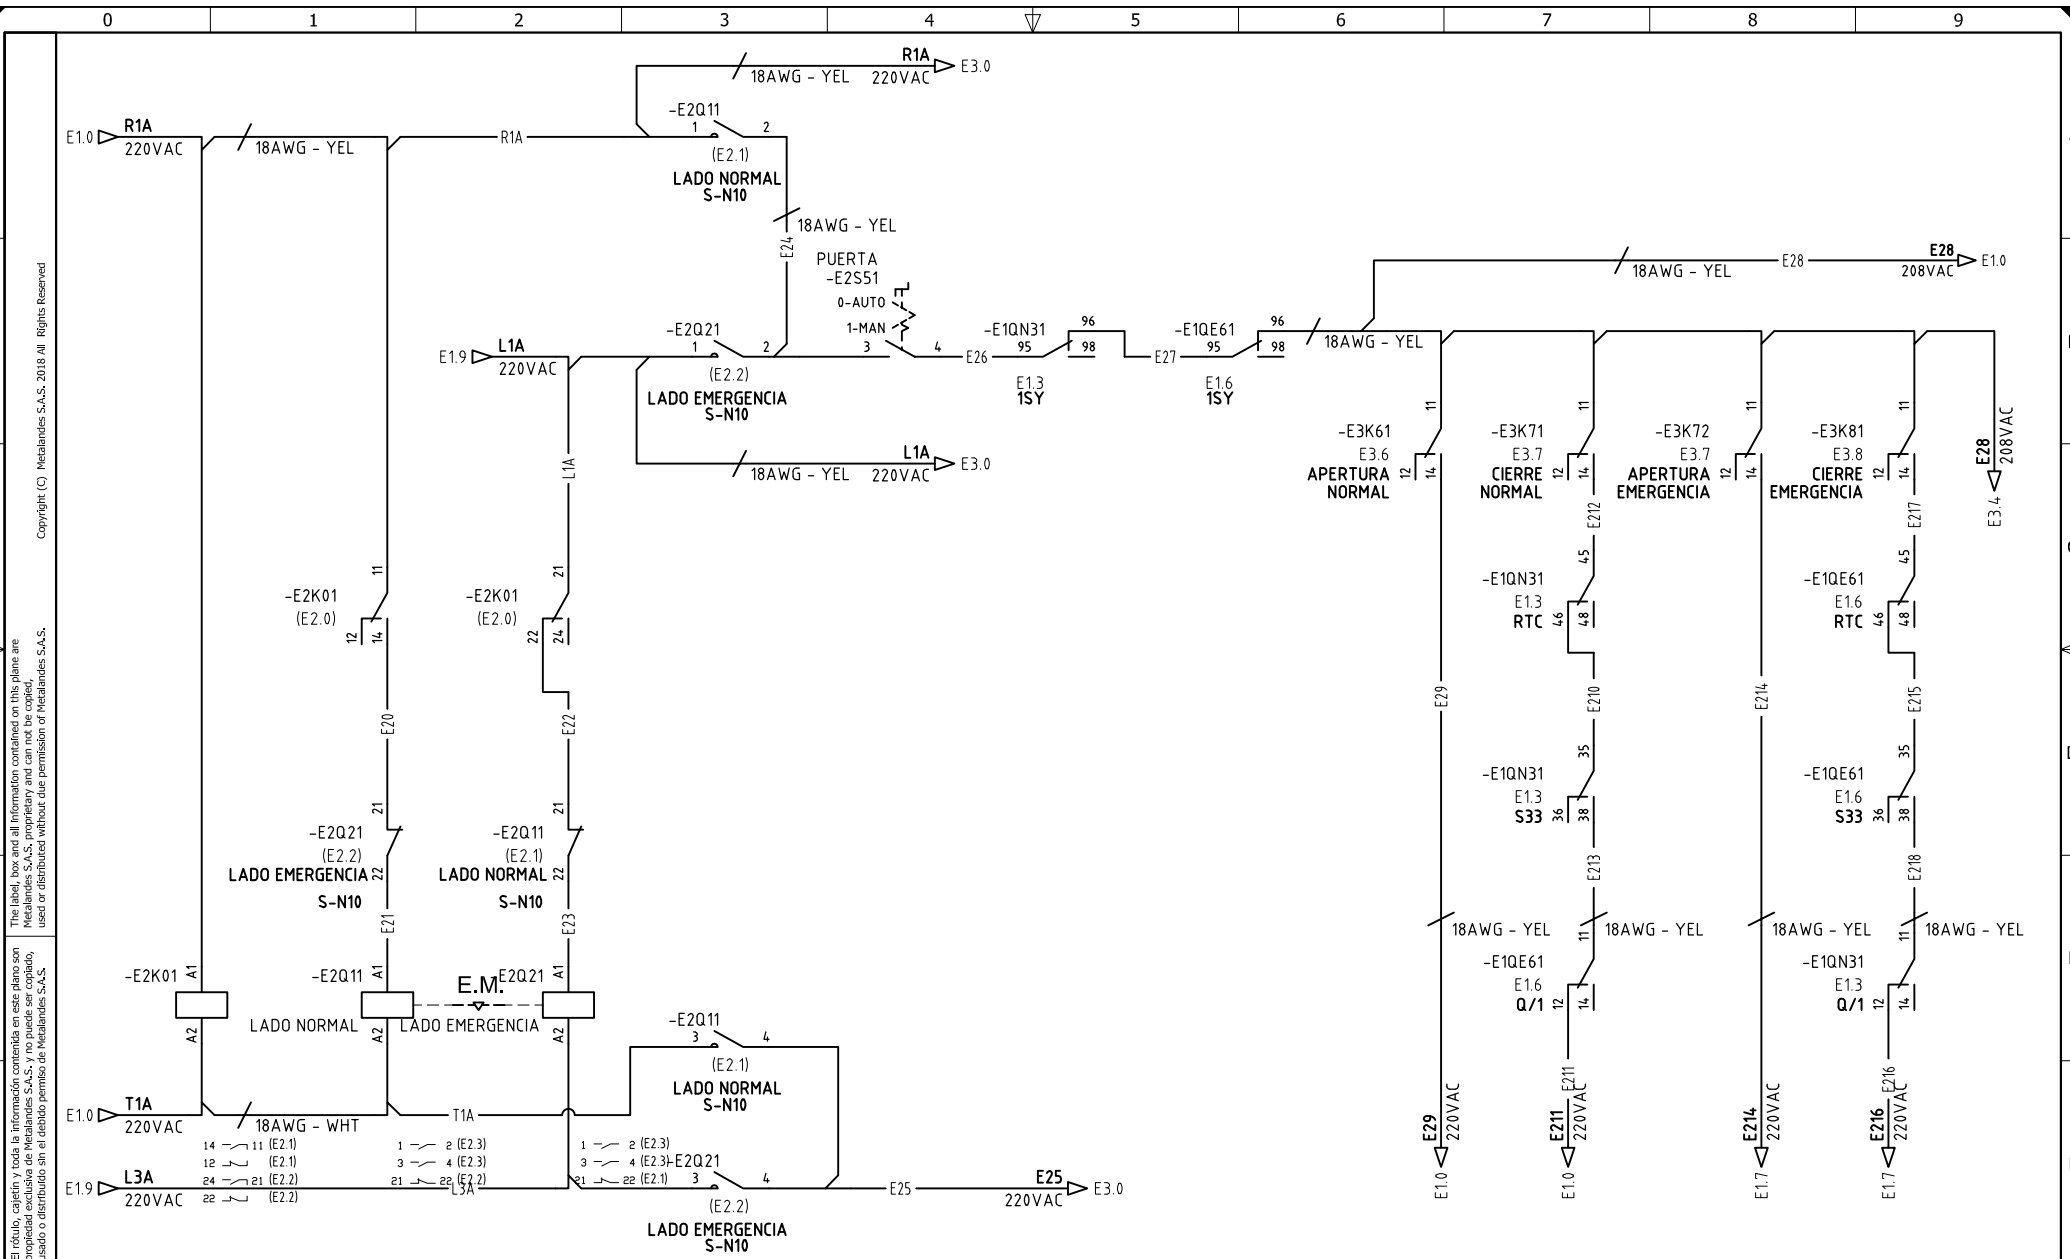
0 1 2 3 4 5 6 7 8 9

Copyright (C) Metalandes S.A.S. 2018 All Rights Reserved

The label, box and all information contained on this plane are Metalandes S.A.S. proprietary and can not be copied, used or distributed without due permission of Metalandes S.A.S.

El rótulo, cajetín y toda la información contenida en este plano son propiedad exclusiva de Metalandes S.A.S. y no puede ser copiado, usado o distribuido sin el debido permiso de Metalandes S.A.S.

R1A 18AWG - YEL 220VAC E3.0

E1.0 R1A 220VAC 18AWG - YEL R1A

-E2Q11 1 2 (E2.1) LADO NORMAL S-N10

18AWG - YEL E24

PUERTA -E2S51 0-AUTO 1-MAN 3 4

E1.9 L1A 220VAC

-E2Q21 1 2 (E2.2) LADO EMERGENCIA S-N10

L1A 18AWG - YEL 220VAC E3.0

-E1QN31 96 95 98 E1.3 1SY E26

-E1QE61 96 95 98 E1.6 1SY E27

18AWG - YEL E28 E28 208VAC E1.0

18AWG - YEL

-E3K61 E3.6 APERTURA NORMAL 11 12 14
-E3K71 E3.7 CIERRE NORMAL 11 12 14
-E3K72 E3.7 APERTURA EMERGENCIA 11 12 14
-E3K81 E3.8 CIERRE EMERGENCIA 11 12 14

E28 208VAC E3.4

E212 E217

-E1QN31 E1.3 RTC 45 46 48
-E1QE61 E1.6 RTC 45 46 48

E29 E210 E214 E215

-E1QN31 E1.3 S33 35 36 38
-E1QE61 E1.6 S33 35 36 38

E213 E218

18AWG - YEL 18AWG - YEL 18AWG - YEL 18AWG - YEL

-E1QE61 E1.6 Q/1 11 12 14
-E1QN31 E1.3 Q/1 11 12 14

E29 220VAC E1.0
E211 220VAC E1.0 E211
E214 220VAC E1.7
E216 220VAC E1.7 E216

-E2K01 (E2.0) 11 12 14 E20
-E2K01 (E2.0) 21 22 24 L1A E22

-E2Q21 (E2.2) LADO EMERGENCIA S-N10 21 22 E21
-E2Q11 (E2.1) LADO NORMAL S-N10 21 22 E23

-E2K01 A1 A2
-E2Q11 A1 A2 LADO NORMAL
E.M. E2Q21 A1 A2 LADO EMERGENCIA

-E2Q11 3 4 (E2.1) LADO NORMAL S-N10

E1.0 T1A 220VAC 18AWG - WHT T1A

14 11 (E2.1)
12 (E2.1)
24 21 (E2.2)
22 (E2.2)

1 2 (E2.3)
3 4 (E2.3)
21 22 (E2.2)

1 2 (E2.3)
3 4 (E2.3)
21 22 (E2.1)

E1.9 L3A 220VAC L3A

-E2Q21 3 4 (E2.2) LADO EMERGENCIA S-N10

E25 E25 220VAC E3.0